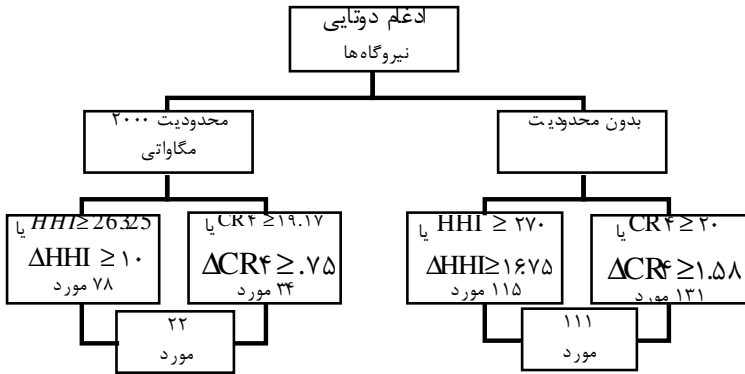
ادغام دوتایی نیروگاه‌ها

محدودیت ۲۰۰۰ مگاواتی

بدون محدودیت

$HHI \geq 26325$ یا
$\Delta HHI \geq ۱۰$
۷۸ مورد

$CR۴ \geq ۱۹.۱۷$ یا
$\Delta CR۴ \geq .۷۵$
۳۴ مورد

۲۲ مورد

$HHI \geq ۲۷۰$ یا
$\Delta HHI \geq ۱۶.۷۵$
۱۱۵ مورد

$CR۴ \geq ۲۰$ یا
$\Delta CR۴ \geq ۱.۵۸$
۱۳۱ مورد

۱۱۱ مورد